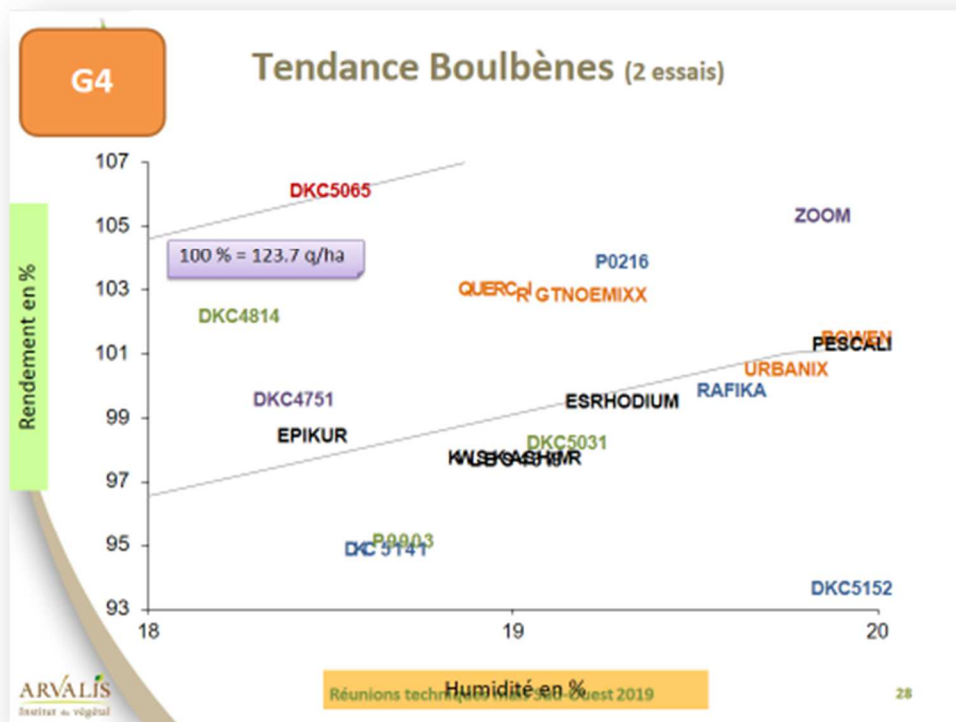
G4

Tendance Boulbènes (2 essais)

Rendement en %

107
105
103
101
99
97
95
93

100 % = 123.7 q/ha

DKC5065
ZOOM
P0216
QUERC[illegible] GTNOEMIXX
DKC4814
POWEN
PESCALI
URBANIX
RAFIKA
DKC4751
ESRHODIUM
EPIKUR
DKC5031
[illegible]
P9903
DKC 5141
DKC5152

18
19
20

Humidité en %

ARVALIS
Institut du végétal

Réunions techniques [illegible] 2019

28